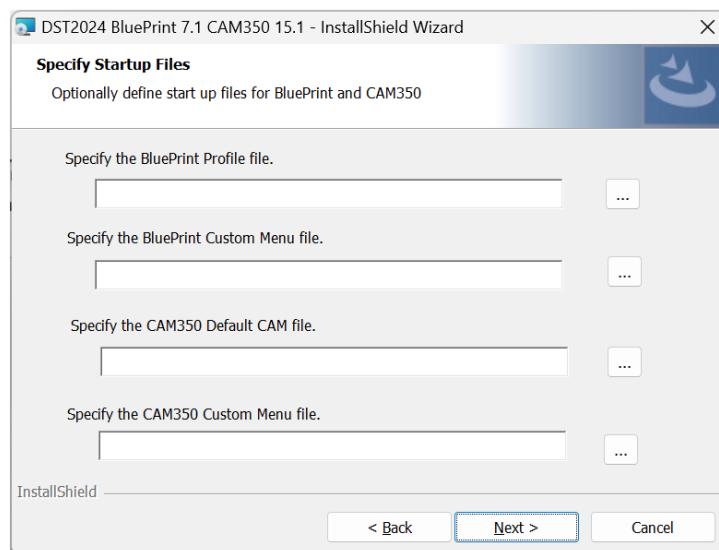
DST2024 BluePrint 7.1 CAM350 15.1 - InstallShield Wizard

X

Specify Startup Files

Optionally define start up files for BluePrint and CAM350

Specify the BluePrint Profile file.

...

Specify the BluePrint Custom Menu file.

...

Specify the CAM350 Default CAM file.

...

Specify the CAM350 Custom Menu file.

...

InstallShield

< Back

Next >

Cancel